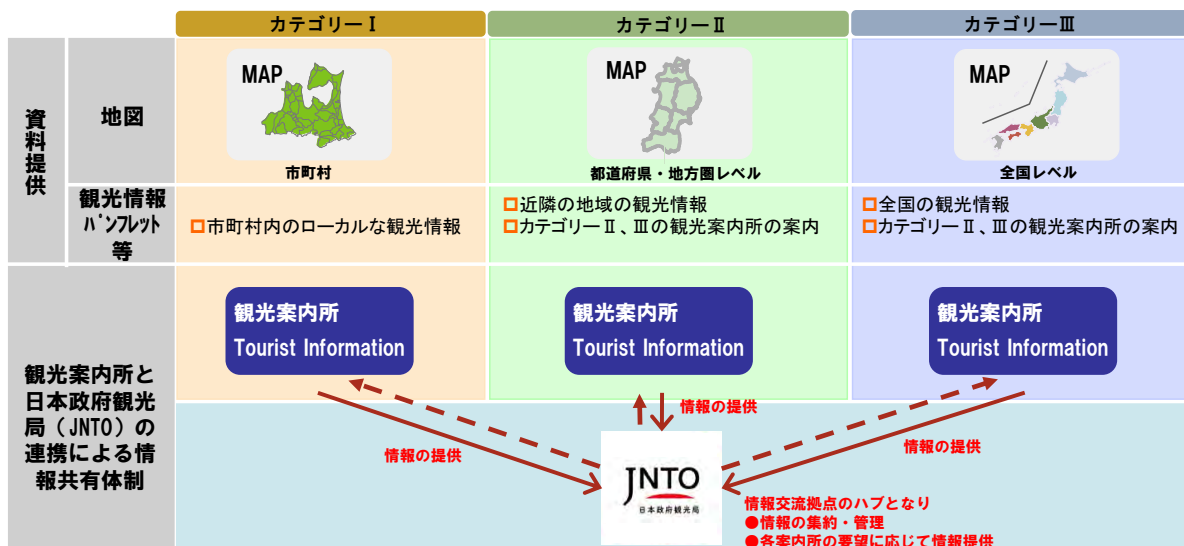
| | | カテゴリーⅠ | カテゴリーⅡ | カテゴリーⅢ |
|---|---|---|---|---|
| 資料提供 | 地図 | MAP 市町村 | MAP 都道府県・地方圏レベル | MAP 全国レベル |
| | 観光情報パンフレット等 | □市町村内のローカルな観光情報 | □近隣の地域の観光情報 □カテゴリーⅡ、Ⅲの観光案内所の案内 | □全国の観光情報 □カテゴリーⅡ、Ⅲの観光案内所の案内 |
| 観光案内所と日本政府観光局（JNTO）の連携による情報共有体制 | | 観光案内所 Tourist Information | 観光案内所 Tourist Information | 観光案内所 Tourist Information |

情報の提供

情報の提供

情報の提供

JNTO
日本政府観光局

情報交流拠点のハブとなり
●情報の集約・管理
●各案内所の要望に応じて情報提供